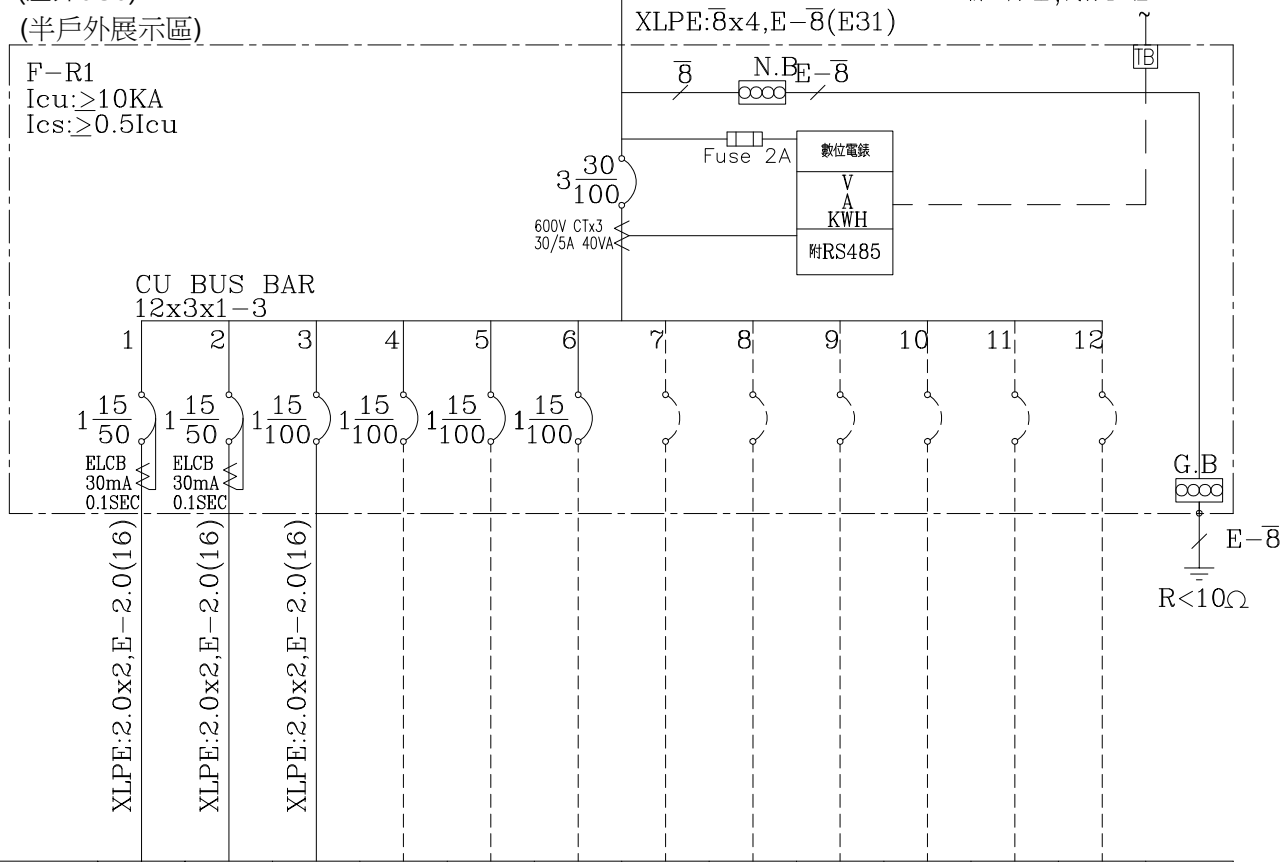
(半戶外展示區)

XLPE:$\overline{8}$x4,E$-\overline{8}$(E31)

TB

F$-$R1
Icu:$\geq$10KA
Ics:$\geq$0.5Icu

$\overline{8}$ N.B E$-\overline{8}$

Fuse 2A

數位電錶
V
A
KWH
附RS485

$3\frac{30}{100}$

600V CTx3
30/5A 40VA

CU BUS BAR
12x3x1$-$3

1 2 3 4 5 6 7 8 9 10 11 12

$1\frac{15}{50}$ $1\frac{15}{50}$ $1\frac{15}{100}$ $1\frac{15}{100}$ $1\frac{15}{100}$ $1\frac{15}{100}$

ELCB
30mA
0.1SEC

ELCB
30mA
0.1SEC

G.B

E$-\overline{8}$

R<10$\Omega$

XLPE:2.0x2,E$-$2.0(16)

XLPE:2.0x2,E$-$2.0(16)

XLPE:2.0x2,E$-$2.0(16)